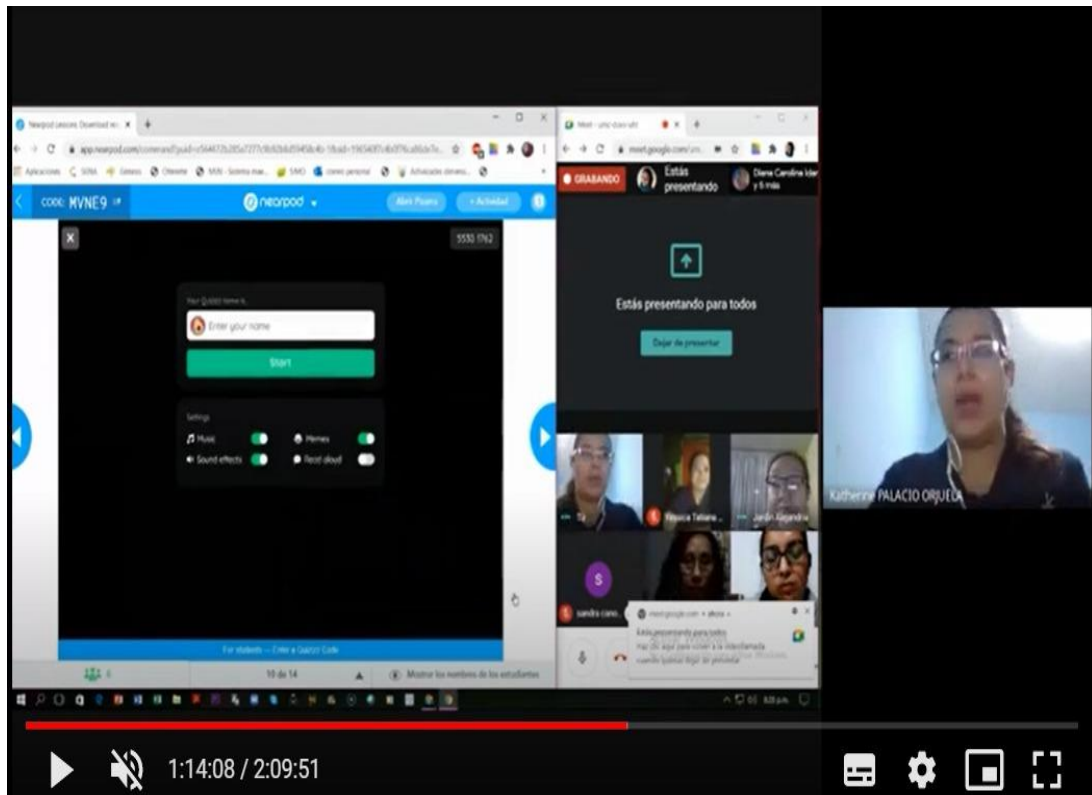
Nearpod Lessons: Download lesso ×

app.nearpod.com

Aplicaciones SENA Genesis Citieste MEN - Sistema ma... SIMO correo personal Actividades dinami...

CODE: MVNE9

nearpod

Alert Pusers

+ Actividad

5530 ЛN2

Your Quizizz name is...

Enter your name

Start

Settings

Music

Memes

Sound effects

Read aloud

For students — Enter a Quizizz Code

10 de 14

Mostrar los nombres de los estudiantes

Meet - umz-kwo-vtr

meet.google.com

GRABANDO

Estás presentando

Diana Carolina Iders y 5 más

Estás presentando para todos

Dejar de presentar

Tú

Yessica Tatiana ...

Jardin Alejandra

sandra cano

S

meet.google.com • ahora

Estás presentando para todos

Haz clic aquí para volver a la videollamada cuando quieras dejar de presentar

Katherine PALACIO ORJUELA

1:14:08 / 2:09:51